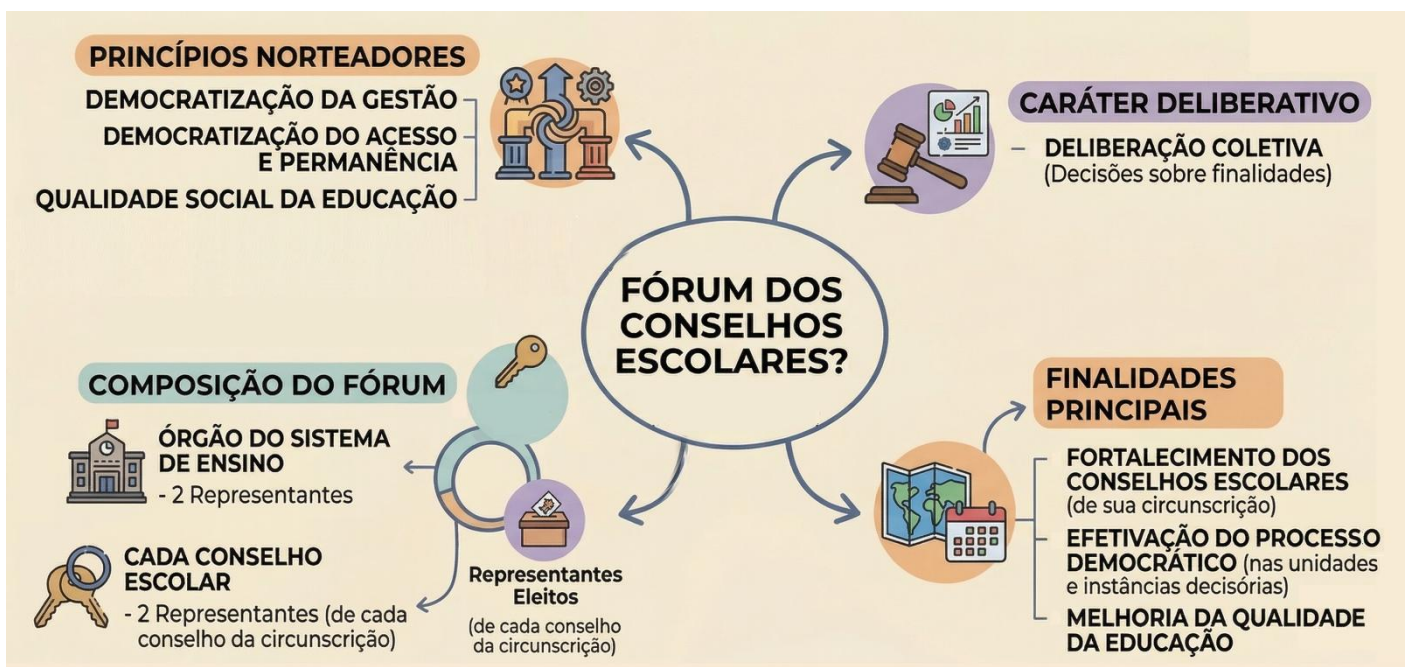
PRINCÍPIOS NORTEADORES

DEMOCRATIZAÇÃO DA GESTÃO

DEMOCRATIZAÇÃO DO ACESSO E PERMANÊNCIA

QUALIDADE SOCIAL DA EDUCAÇÃO

CARÁTER DELIBERATIVO

DELIBERAÇÃO COLETIVA (Decisões sobre finalidades)

FÓRUM DOS CONSELHOS ESCOLARES?

COMPOSIÇÃO DO FÓRUM

ÓRGÃO DO SISTEMA DE ENSINO
- 2 Representantes

CADA CONSELHO ESCOLAR
- 2 Representantes (de cada conselho da circunscrição)

Representantes Eleitos
(de cada conselho da circunscrição)

FINALIDADES PRINCIPAIS

FORTALECIMENTO DOS CONSELHOS ESCOLARES (de sua circunscrição)

EFETIVAÇÃO DO PROCESSO DEMOCRÁTICO (nas unidades e instâncias decisórias)

MELHORIA DA QUALIDADE DA EDUCAÇÃO